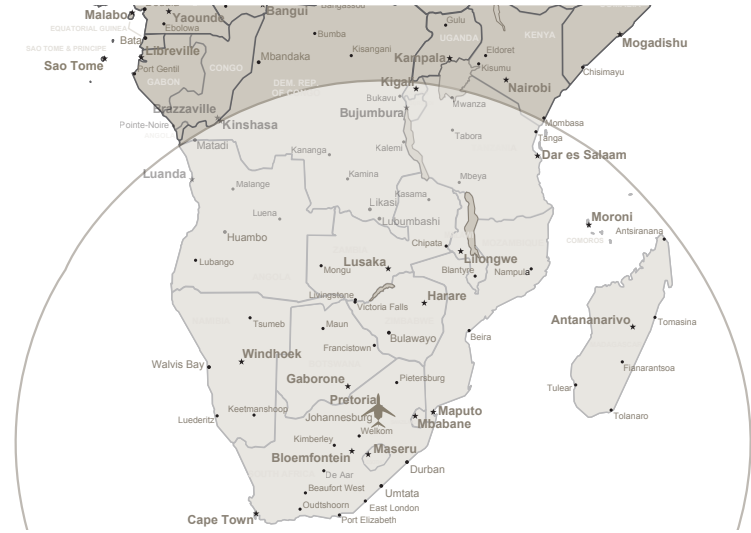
Malabo
Yaounde
Bangui
Bangassou
Ebolowa
Bata
EQUATORIAL GUINEA
SAO TOME & PRINCIPE
Sao Tome
Libreville
Port Gentil
GABON
CONGO
Mbandaka
Bumba
Kisangani
DEM. REP. OF CONGO
Gulu
UGANDA
Kampala
Eldoret
KENYA
Mogadishu
Kisumu
Nairobi
Chisimayu
Kigali
Bukavu
Mwanza
Bujumbura
Brazzaville
Kinshasa
Pointe-Noire
Matadi
Mombasa
Tanga
Tabora
Dar es Salaam
Luanda
Kananga
Kalemi
Kamina
Mbeya
Malange
Luena
Huambo
Likasi
Kasama
Lubumbashi
Moroni
COMOROS
Antsiranana
Lubango
Chipata
Lilongwe
Blantyre
Nampula
Mongu
Lusaka
Livingstone
Victoria Falls
Harare
Tsumeb
Maun
Antananarivo
Tomasina
Walvis Bay
Windhoek
Francistown
Bulawayo
Beira
Gaborone
Pietersburg
Fianarantsoa
Tulear
Pretoria
Maputo
Mbabane
Luederitz
Keetmanshoop
Johannesburg
Welkom
Tolanaro
Kimberley
Maseru
Bloemfontein
Durban
De Aar
Beaufort West
Umtata
East London
Oudtshoorn
Cape Town
Port Elizabeth